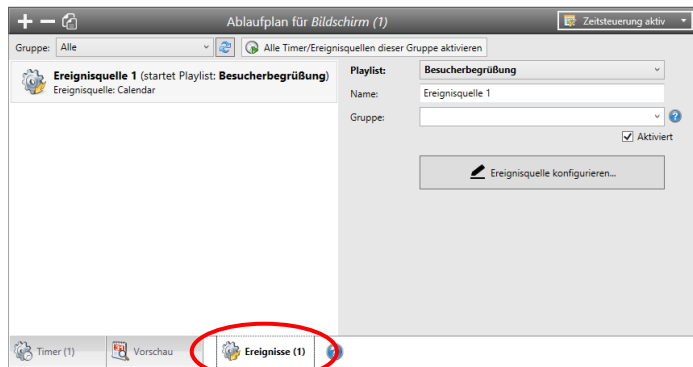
Ablaufplan für *Bildschirm (1)*

Zeitsteuerung aktiv

Gruppe: Alle

Alle Timer/Ereignisquellen dieser Gruppe aktivieren

**Ereignisquelle 1** (startet Playlist: **Besucherbegrüßung**)
Ereignisquelle: Calendar

**Playlist:** **Besucherbegrüßung**

Name: Ereignisquelle 1

Gruppe:

Aktiviert

Ereignisquelle konfigurieren...

Timer (1)

Vorschau

Ereignisse (1)